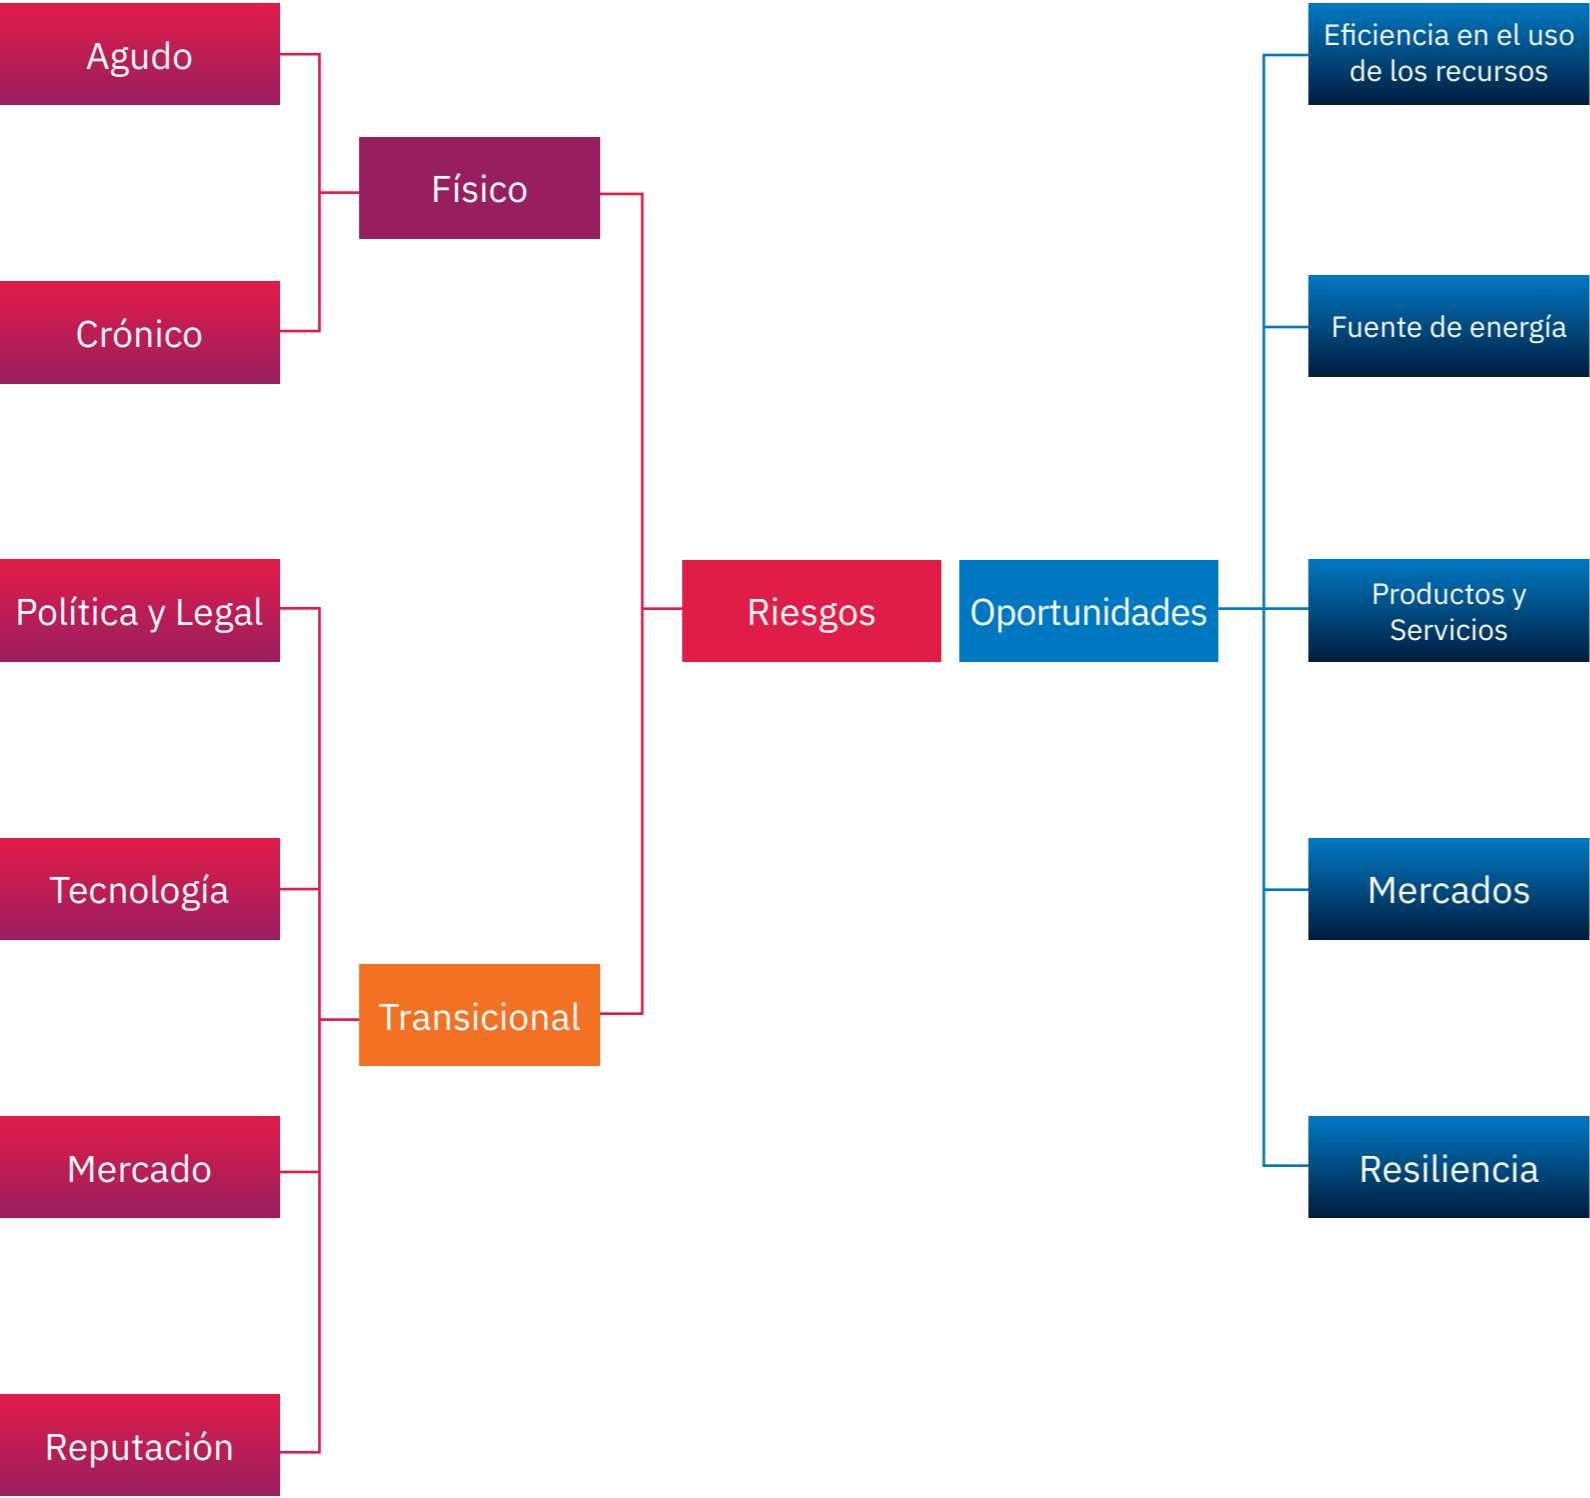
Agudo

Crónico

Físico

Política y Legal

Tecnología

Mercado

Reputación

Transicional

Riesgos

Oportunidades

Eficiencia en el uso de los recursos

Fuente de energía

Productos y Servicios

Mercados

Resiliencia